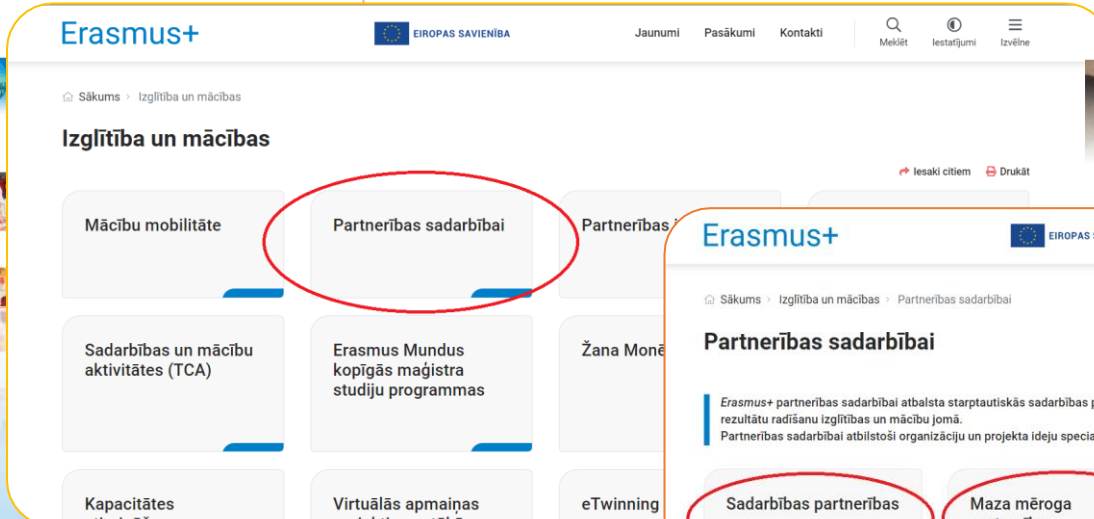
Erasmus+

EIROPAS SAVIENĪBA

Jaunumi Pasākumi Kontakti Meklēt Iestatījumi Izvēlne

Sākums > Izglītība un mācības

Izglītība un mācības

Iesaki citiem Drukāt

Mācību mobilitāte

Partnerības sadarbībai

Partnerības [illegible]

Sadarbības un mācību aktivitātes (TCA)

Erasmus Mundus kopīgās maģistra studiju programmas

Žana Monē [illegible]

Kapacitātes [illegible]

Virtuālās apmaiņas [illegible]

eTwinning

Erasmus+

EIROPAS S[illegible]

Sākums > Izglītība un mācības > Partnerības sadarbībai

Partnerības sadarbībai

Erasmus+ partnerības sadarbībai atbalsta starptautiskās sadarbības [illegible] rezultātu radīšanu izglītības un mācību jomā.
Partnerības sadarbībai atbilstoši organizāciju un projekta ideju specia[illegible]

Sadarbības partnerības

Maza mēroga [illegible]